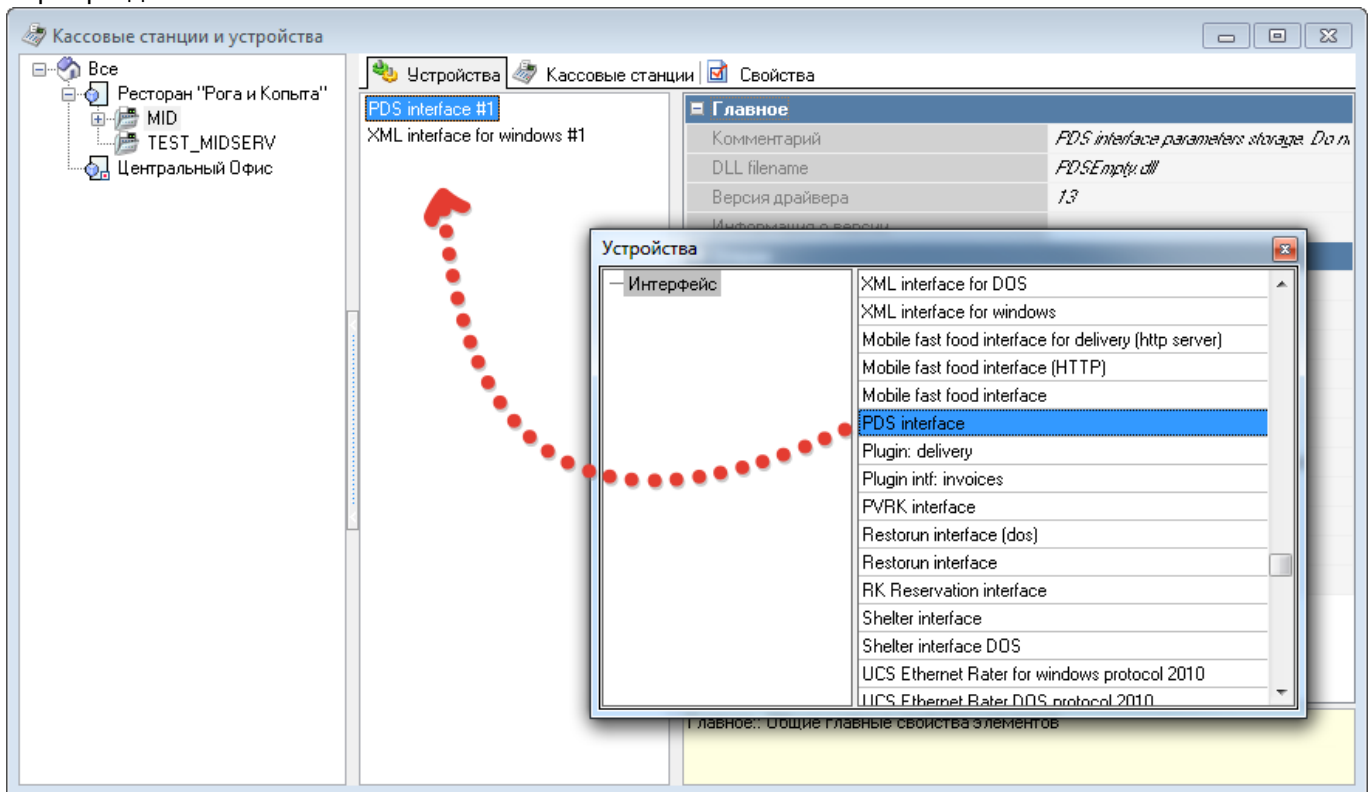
Кассовые станции и устройства

Все
Ресторан "Рога и Копыта"
MID
TEST_MIDSERV
Центральный Офис

Устройства
Кассовые станции
Свойства

PDS interface #1
XML interface for windows #1

Главное

| | |
|---|---|
| Комментарий | PDS interface parameters storage. Do n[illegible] |
| DLL filename | PDSEmpty.dll |
| Версия драйвера | 13 |
| Информация о версии | |

Устройства

Интерфейс

XML interface for DOS
XML interface for windows
Mobile fast food interface for delivery (http server)
Mobile fast food interface (HTTP)
Mobile fast food interface
PDS interface
Plugin: delivery
Plugin intf: invoices
PVRK interface
Restorun interface (dos)
Restorun interface
RK Reservation interface
Shelter interface
Shelter interface DOS
UCS Ethernet Rater for windows protocol 2010
UCS Ethernet Rater DOS protocol 2010

Главное:: Общие главные свойства элементов